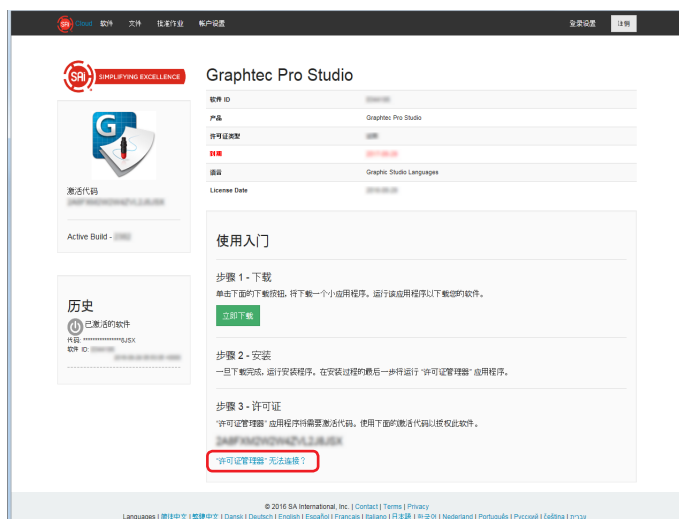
SAi Cloud 软件 文件 批准作业 帐户设置

登录设置 注销

SAi SIMPLIFYING EXCELLENCE

激活代码
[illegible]

Active Build - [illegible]

历史
已激活的软件
代码: ***************9JSX
软件 ID: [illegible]
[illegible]

Graphtec Pro Studio

| 软件 ID | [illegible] |
|---|---|
| 产品 | Graphtec Pro Studio |
| 许可证类型 | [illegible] |
| 到期 | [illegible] |
| 语言 | Graphic Studio Languages |
| License Date | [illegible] |

使用入门

步骤 1 - 下载
单击下面的下载按钮，将下载一个小应用程序。运行该应用程序以下载您的软件。

立即下载

步骤 2 - 安装
一旦下载完成，运行安装程序。在安装过程的最后一步将运行 "许可证管理器" 应用程序。

步骤 3 - 许可证
"许可证管理器" 应用程序将需要激活代码。使用下面的激活代码以授权此软件。
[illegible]

"许可证管理器" 无法连接？

© 2016 SA International, Inc. | Contact | Terms | Privacy
Languages | 简体中文 | 繁體中文 | Dansk | Deutsch | English | Español | Français | Italiano | 日本語 | 한국어 | Nederland | Português | Русский | Svenska | עברית